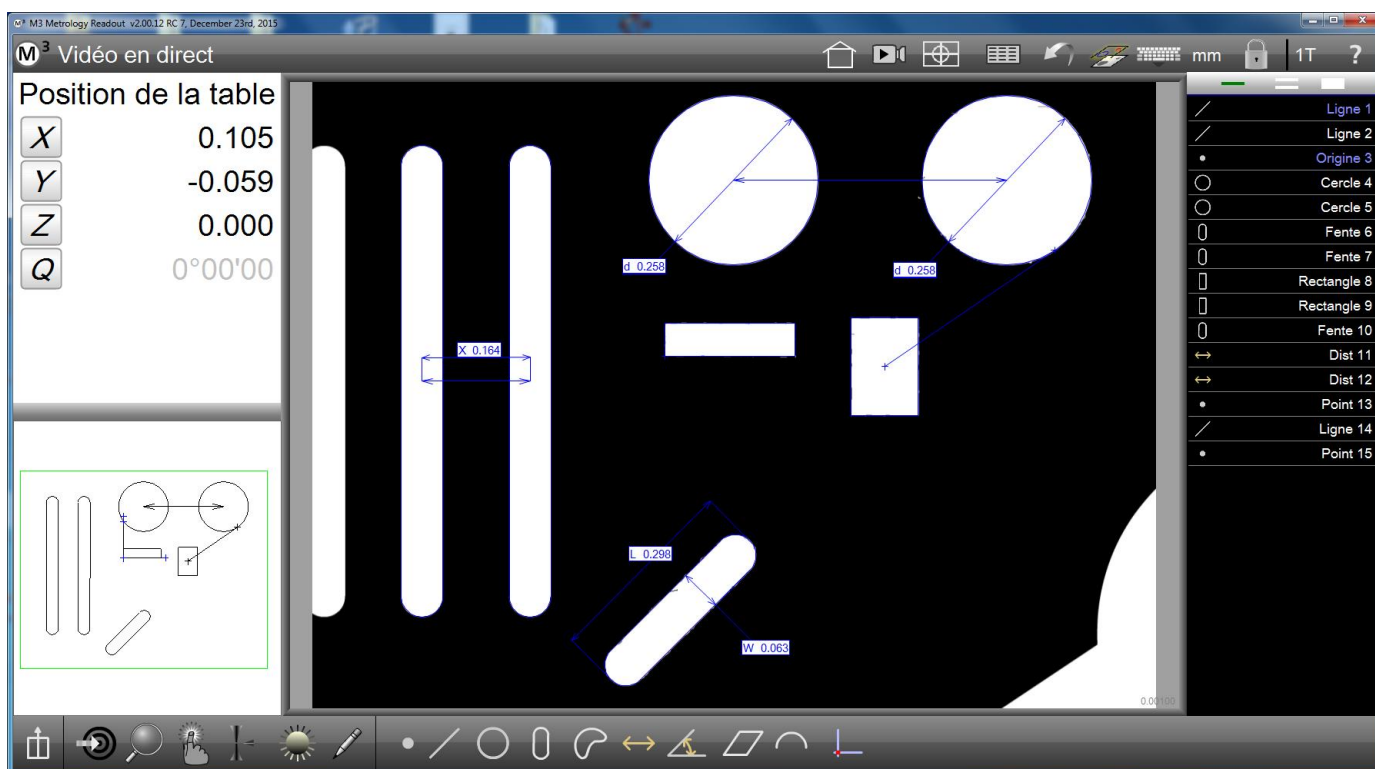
M3 Metrology Readout v2.00.12 RC 7, December 23rd, 2015

M³ Vidéo en direct

mm 1T ?

Position de la table

X 0.105

Y -0.059

Z 0.000

Q 0°00'00

d 0.258

d 0.258

X 0.164

L 0.298

W 0.063

0.00100

Ligne 1
Ligne 2
Origine 3
Cercle 4
Cercle 5
Fente 6
Fente 7
Rectangle 8
Rectangle 9
Fente 10
Dist 11
Dist 12
Point 13
Ligne 14
Point 15